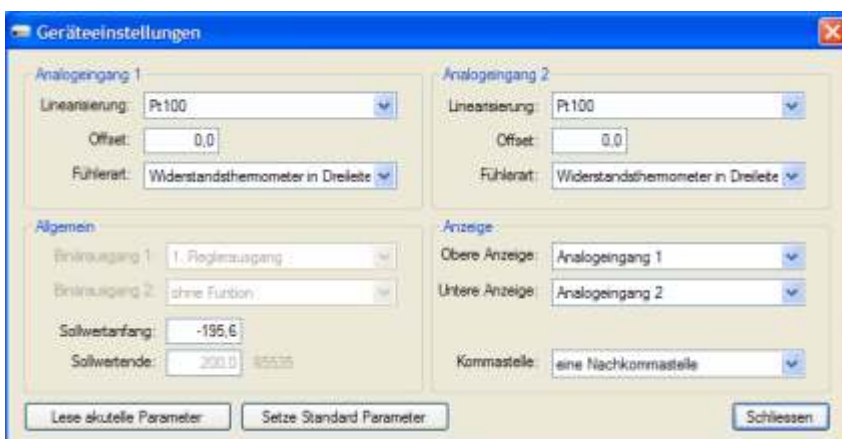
Geräteeinstellungen

Analogeingang 1
Linearisierung: Pt100
Offset: 0,0
Fühlerart: Widerstandsthermometer in Dreileite

Analogeingang 2
Linearisierung: Pt100
Offset: 0,0
Fühlerart: Widerstandsthermometer in Dreileite

Allgemein
Binärausgang 1: 1. Reglerausgang
Binärausgang 2: ohne Funtion
Sollwertanfang: -195,6
Sollwertende: 200,0 65535

Anzeige
Obere Anzeige: Analogeingang 1
Untere Anzeige: Analogeingang 2
Kommastelle: eine Nachkommastelle

Lese akutelle Parameter
Setze Standard Parameter
Schliessen